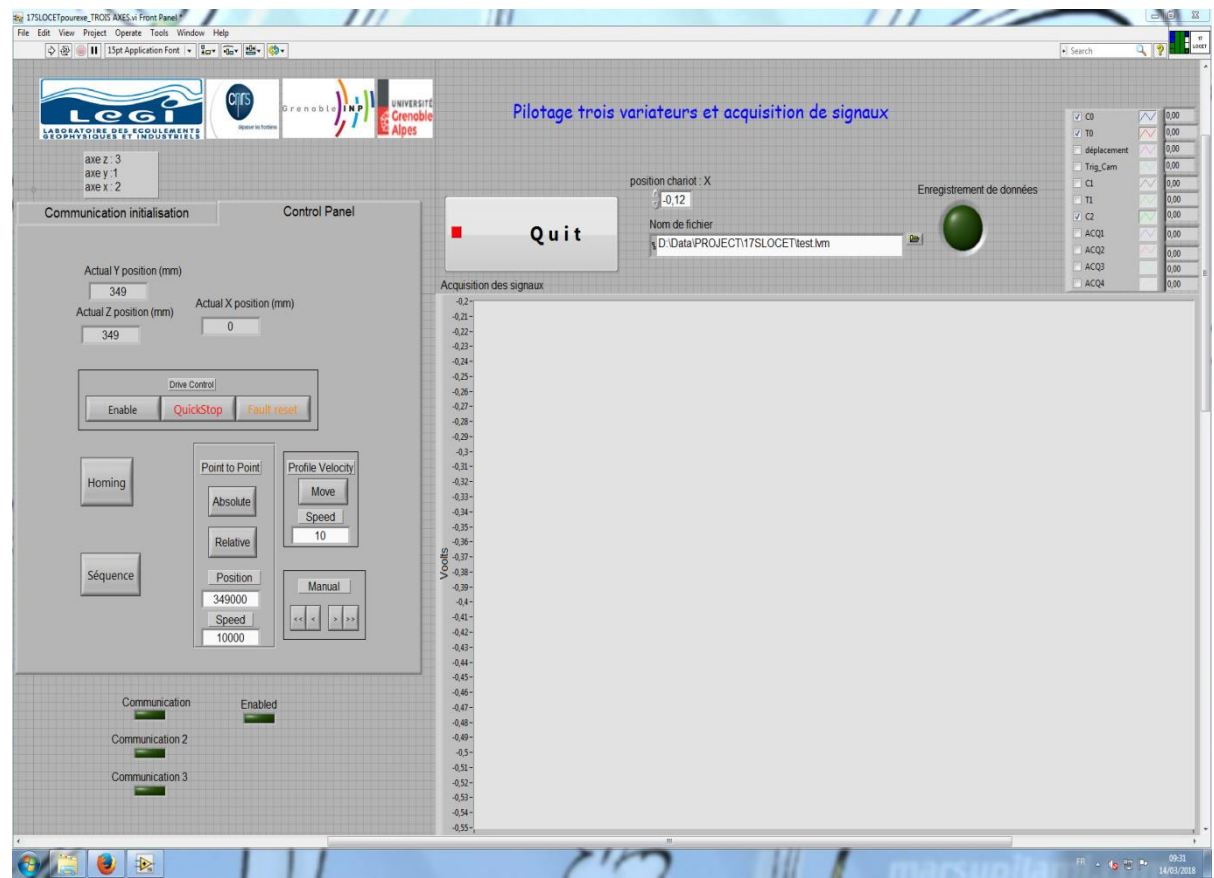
17SLOCETpourexe_TROIS AXES.vi Front Panel *
File Edit View Project Operate Tools Window Help
15pt Application Font
Search

LEGI
LABORATOIRE DES ECOULEMENTS GEOPHYSIQUES ET INDUSTRIELS
cnrs
dépasser les frontières
Grenoble INP
UNIVERSITÉ Grenoble Alpes

Pilotage trois variateurs et acquisition de signaux

axe z : 3
axe y :1
axe x : 2

Communication initialisation
Control Panel

Quit

position chariot : X
-0,12
Nom de fichier
D:\Data\PROJECT\17SLOCET\test.lvm

Enregistrement de données

| | | |
|---|---|---|
| C0 | | 0,00 |
| T0 | | 0,00 |
| déplacement | | 0,00 |
| Trig_Cam | | 0,00 |
| C1 | | 0,00 |
| T1 | | 0,00 |
| C2 | | 0,00 |
| ACQ1 | | 0,00 |
| ACQ2 | | 0,00 |
| ACQ3 | | 0,00 |
| ACQ4 | | 0,00 |

Actual Y position (mm)
349
Actual Z position (mm)
349
Actual X position (mm)
0

Drive Control
Enable
QuickStop
Fault reset

Homing
Point to Point
Absolute
Relative
Position
349000
Speed
10000
Profile Velocity
Move
Speed
10
Séquence
Manual
<< < > >>

Communication
Enabled
Communication 2
Communication 3

Acquisition des signaux
Voolts
-0,2
-0,21
-0,22
-0,23
-0,24
-0,25
-0,26
-0,27
-0,28
-0,29
-0,3
-0,31
-0,32
-0,33
-0,34
-0,35
-0,36
-0,37
-0,38
-0,39
-0,4
-0,41
-0,42
-0,43
-0,44
-0,45
-0,46
-0,47
-0,48
-0,49
-0,5
-0,51
-0,52
-0,53
-0,54
-0,55

FR 09:31 14/03/2018